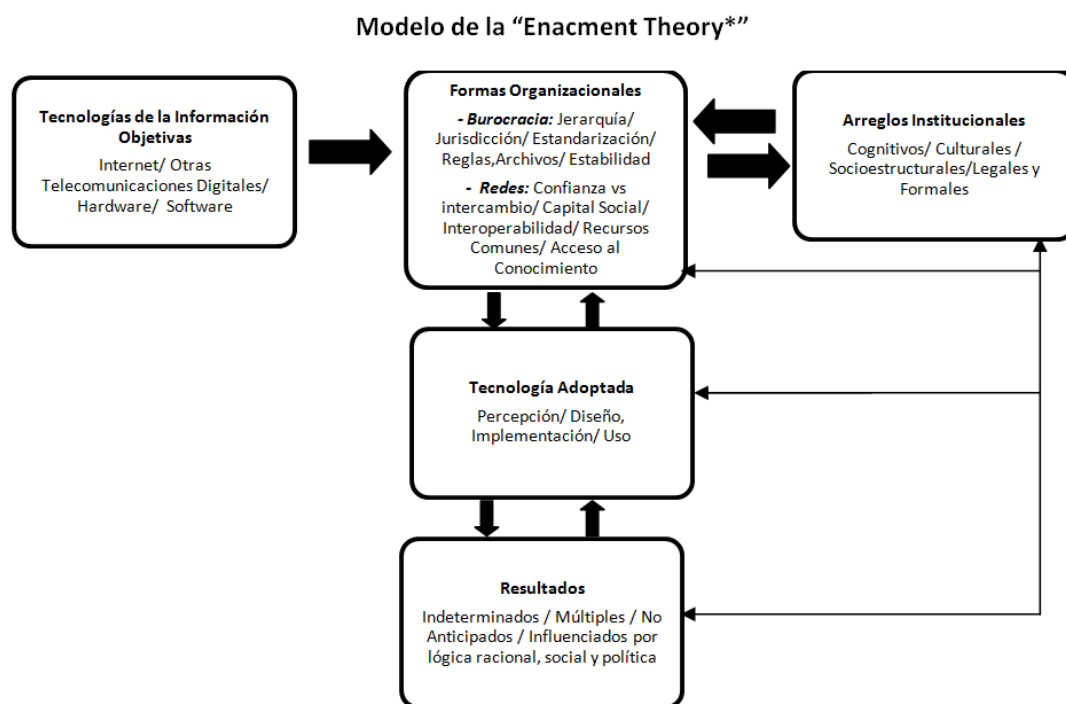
Modelo de la “Enacment Theory*”

Tecnologías de la Información Objetivas

Internet/ Otras Telecomunicaciones Digitales/ Hardware/ Software

Formas Organizacionales

- ***Burocracia:*** Jerarquía/ Jurisdicción/ Estandarización/ Reglas,Archivos/ Estabilidad

- ***Redes:*** Confianza vs intercambio/ Capital Social/ Interoperabilidad/ Recursos Comunes/ Acceso al Conocimiento

Arreglos Institucionales

Cognitivos/ Culturales / Socioestructurales/Legales y Formales

Tecnología Adoptada

Percepción/ Diseño, Implementación/ Uso

Resultados

Indeterminados / Múltiples / No Anticipados / Influenciados por lógica racional, social y política